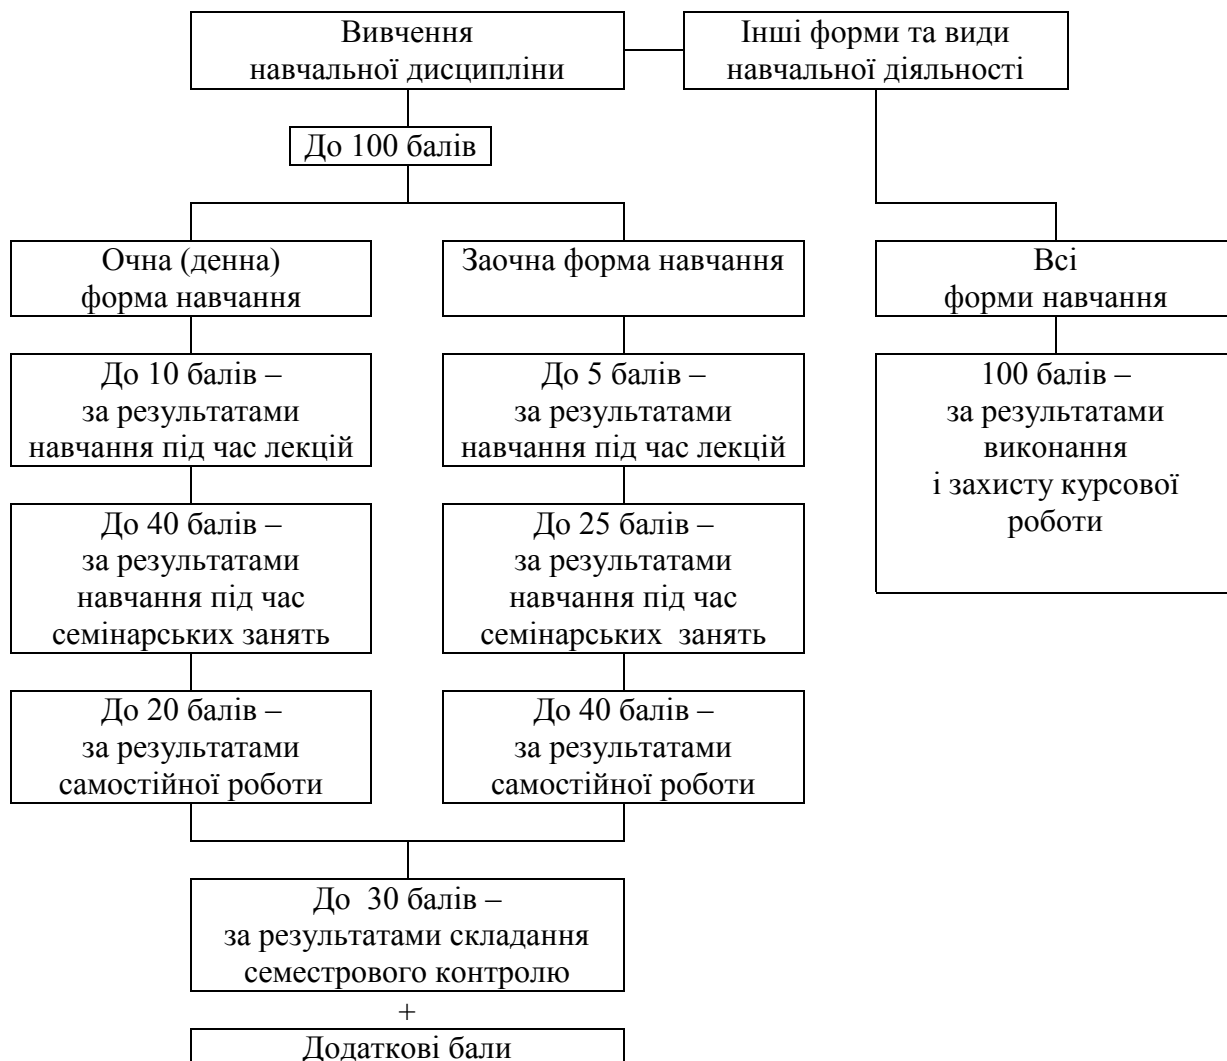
Вивчення навчальної дисципліни

Інші форми та види навчальної діяльності

До 100 балів

Очна (денна) форма навчання

Заочна форма навчання

Всі форми навчання

До 10 балів – за результатами навчання під час лекцій

До 5 балів – за результатами навчання під час лекцій

100 балів – за результатами виконання і захисту курсової роботи

До 40 балів – за результатами навчання під час семінарських занять

До 25 балів – за результатами навчання під час семінарських занять

До 20 балів – за результатами самостійної роботи

До 40 балів – за результатами самостійної роботи

До 30 балів – за результатами складання семестрового контролю

+

Додаткові бали